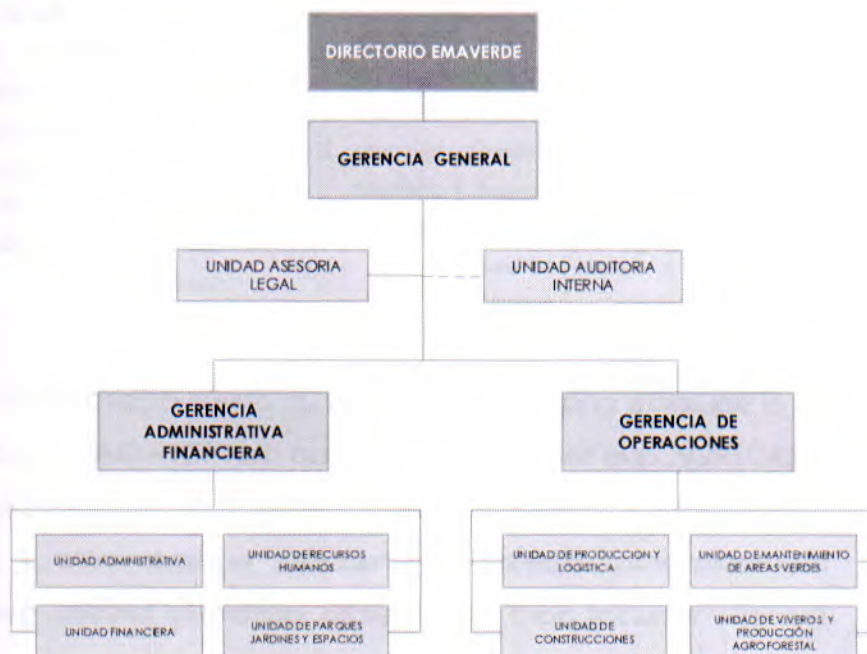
DIRECTORIO EMAVERDE

GERENCIA GENERAL

UNIDAD ASESORIA LEGAL

UNIDAD AUDITORIA INTERNA

GERENCIA ADMINISTRATIVA FINANCIERA

GERENCIA DE OPERACIONES

UNIDAD ADMINISTRATIVA

UNIDAD DE RECURSOS HUMANOS

UNIDAD FINANCIERA

UNIDAD DE PARQUES JARDINES Y ESPACIOS

UNIDAD DE PRODUCCION Y LOGISTICA

UNIDAD DE MANTENIMIENTO DE AREAS VERDES

UNIDAD DE CONSTRUCCIONES

UNIDAD DE VIVEROS Y PRODUCCIÓN AGROFORESTAL